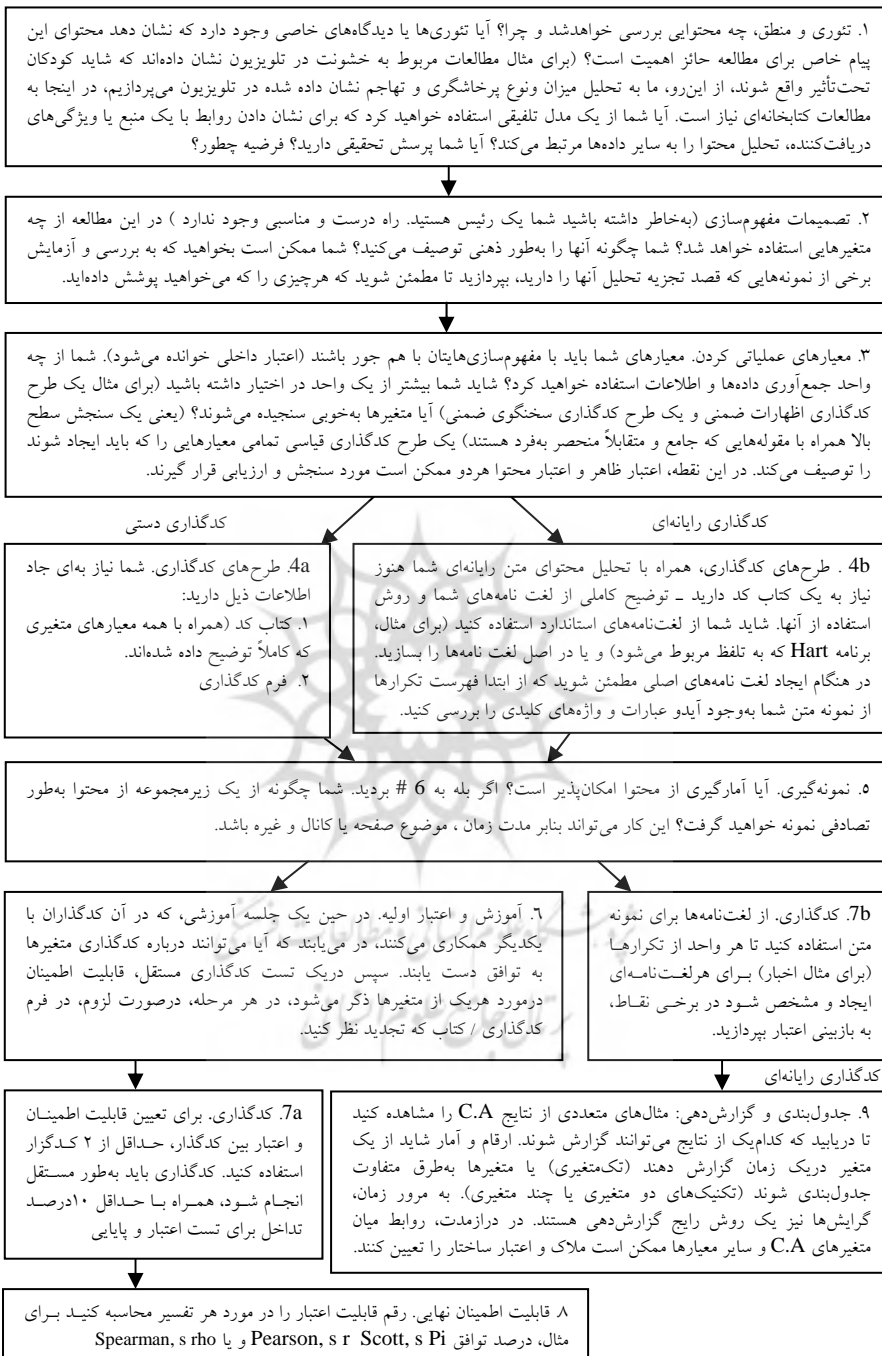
۱. تئوری و منطق، چه محتوایی بررسی خواهدشد و چرا؟ آیا تئوری‌ها یا دیدگاه‌های خاصی وجود دارد که نشان دهد محتوای این پیام خاص برای مطالعه حائز اهمیت است؟ (برای مثال مطالعات مربوط به خشونت در تلویزیون نشان داده‌اند که شاید کودکان تحت‌تأثیر واقع شوند، از این‌رو، ما به تحلیل میزان ونوع پرخاشگری و تهاجم نشان داده شده در تلویزیون می‌پردازیم، در اینجا به مطالعات کتابخانه‌ای نیاز است. آیا شما از یک مدل تلفیقی استفاده خواهید کرد که برای نشان دادن روابط با یک منبع یا ویژگی‌های دریافت‌کننده، تحلیل محتوا را به سایر داده‌ها مرتبط می‌کند؟ آیا شما پرسش تحقیقی دارید؟ فرضیه چطور؟

۲. تصمیمات مفهوم‌سازی (به‌خاطر داشته باشید شما یک رئیس هستید. راه درست و مناسبی وجود ندارد ) در این مطالعه از چه متغیرهایی استفاده خواهد شد؟ شما چگونه آنها را به‌طور ذهنی توصیف می‌کنید؟ شما ممکن است بخواهید که به بررسی و آزمایش برخی از نمونه‌هایی که قصد تجزیه تحلیل آنها را دارید، بپردازید تا مطمئن شوید که هرچیزی را که می‌خواهید پوشش داده‌اید.

۳. معیارهای عملیاتی کردن. معیارهای شما باید با مفهوم‌سازی‌هایتان با هم جور باشند (اعتبار داخلی خوانده می‌شود). شما از چه واحد جمع‌آوری داده‌ها و اطلاعات استفاده خواهید کرد؟ شاید شما بیشتر از یک واحد در اختیار داشته باشید (برای مثال یک طرح کدگذاری اظهارات ضمنی و یک طرح کدگذاری سخنگوی ضمنی) آیا متغیرها به‌خوبی سنجیده می‌شوند؟ (یعنی یک سنجش سطح بالا همراه با مقوله‌هایی که جامع و متقابلاً منحصر به‌فرد هستند) یک طرح کدگذاری قیاسی تمامی معیارهایی را که باید ایجاد شوند را توصیف می‌کند. در این نقطه، اعتبار ظاهر و اعتبار محتوا هردو ممکن است مورد سنجش و ارزیابی قرار گیرند.

کدگذاری دستی

کدگذاری رایانه‌ای

4a. طرح‌های کدگذاری. شما نیاز به‌ای جاد اطلاعات ذیل دارید:
۱. کتاب کد (همراه با همه معیارهای متغیری که کاملاً توضیح داده شده‌اند.
۲. فرم کدگذاری

4b . طرح‌های کدگذاری، همراه با تحلیل محتوای متن رایانه‌ای شما هنوز نیاز به یک کتاب کد دارید ـ توضیح کاملی از لغت نامه‌های شما و روش استفاده از آنها. شاید شما از لغت‌نامه‌های استاندارد استفاده کنید (برای مثال، برنامه Hart که به تلفظ مربوط می‌شود) و یا در اصل لغت نامه‌ها را بسازید. در هنگام ایجاد لغت نامه‌های اصلی مطمئن شوید که از ابتدا فهرست تکرارها از نمونه متن شما به‌وجود آیدو عبارات و واژه‌های کلیدی را بررسی کنید.

۵. نمونه‌گیری. آیا آمارگیری از محتوا امکان‌پذیر است؟ اگر بله به 6 # بردید. شما چگونه از یک زیرمجموعه از محتوا به‌طور تصادفی نمونه خواهید گرفت؟ این کار می‌تواند بنابر مدت زمان ، موضوع صفحه یا کانال و غیره باشد.

۶. آموزش و اعتبار اولیه. در حین یک جلسه آموزشی، که در آن کدگذاران با یکدیگر همکاری می‌کنند، در می‌یابند که آیا می‌توانند درباره کدگذاری متغیرها به توافق دست یابند. سپس دریک تست کدگذاری مستقل، قابلیت اطمینان درمورد هریک از متغیرها ذکر می‌شود، در هر مرحله، درصورت لزوم، در فرم کدگذاری / کتاب که تجدید نظر کنید.

7b. کدگذاری. از لغت‌نامه‌ها برای نمونه متن استفاده کنید تا هر واحد از تکرارها (برای مثال اخبار) برای هرلغت‌نامه‌ای ایجاد و مشخص شود در برخی نقاط، به بازبینی اعتبار بپردازید.

کدگذاری رایانه‌ای

7a. کدگذاری. برای تعیین قابلیت اطمینان و اعتبار بین کدگذار، حداقل از ۲ کدگزار استفاده کنید. کدگذاری باید به‌طور مستقل انجام شود، همراه با حداقل ۱۰درصد تداخل برای تست اعتبار و پایایی

۹. جدول‌بندی و گزارش‌دهی: مثال‌های متعددی از نتایج C.A را مشاهده کنید تا دریابید که کدام‌یک از نتایج می‌توانند گزارش شوند. ارقام و آمار شاید از یک متغیر دریک زمان گزارش دهند (تک‌متغیری) یا متغیرها به‌طرق متفاوت جدول‌بندی شوند (تکنیک‌های دو متغیری یا چند متغیری). به مرور زمان، گرایش‌ها نیز یک روش رایج گزارش‌دهی هستند. در درازمدت، روابط میان متغیرهای C.A و سایر معیارها ممکن است ملاک و اعتبار ساختار را تعیین کنند.

۸ قابلیت اطمینان نهایی. رقم قابلیت اعتبار را در مورد هر تفسیر محاسبه کنید برای مثال، درصد توافق Pearson, s r Scott, s Pi و یا Spearman, s rho